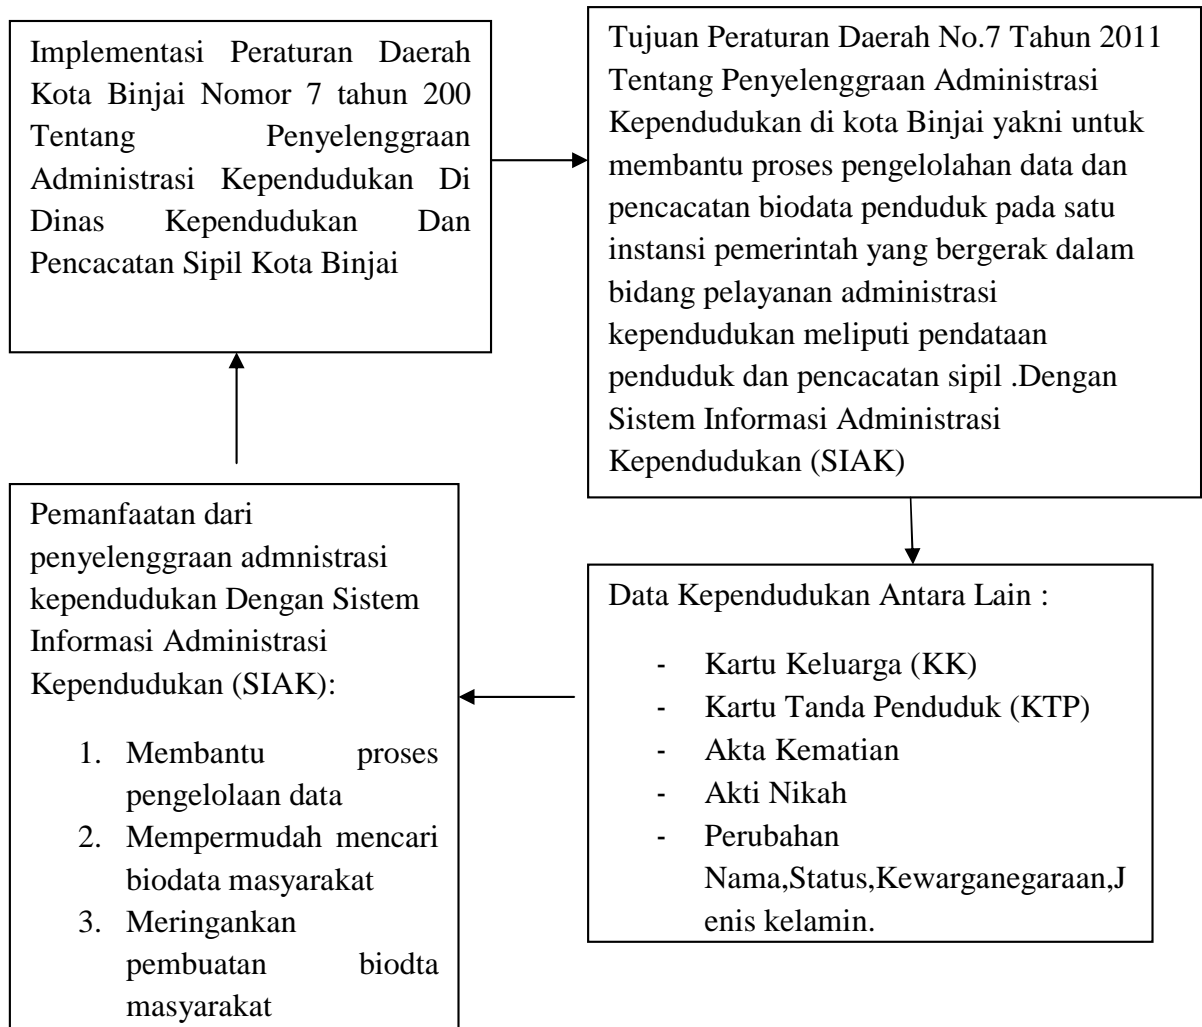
Implementasi Peraturan Daerah Kota Binjai Nomor 7 tahun 200 Tentang Penyelenggraan Administrasi Kependudukan Di Dinas Kependudukan Dan Pencacatan Sipil Kota Binjai

Tujuan Peraturan Daerah No.7 Tahun 2011 Tentang Penyelenggraan Administrasi Kependudukan di kota Binjai yakni untuk membantu proses pengelolahan data dan pencacatan biodata penduduk pada satu instansi pemerintah yang bergerak dalam bidang pelayanan administrasi kependudukan meliputi pendataan penduduk dan pencacatan sipil .Dengan Sistem Informasi Administrasi Kependudukan (SIAK)

Data Kependudukan Antara Lain :

- Kartu Keluarga (KK)
- Kartu Tanda Penduduk (KTP)
- Akta Kematian
- Akti Nikah
- Perubahan Nama,Status,Kewarganegaraan,Jenis kelamin.

Pemanfaatan dari penyelenggraan admnistrasi kependudukan Dengan Sistem Informasi Administrasi Kependudukan (SIAK):

1. Membantu proses pengelolaan data
2. Mempermudah mencari biodata masyarakat
3. Meringankan pembuatan biodta masyarakat